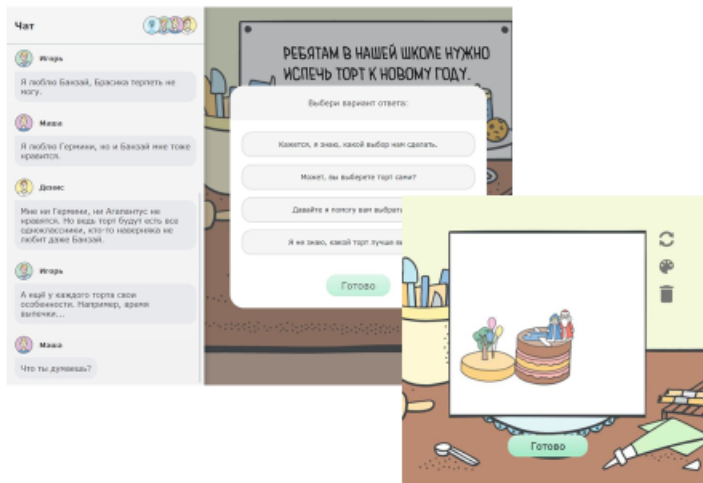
Чат

Игорь
Я люблю Банзай, Брасика терпеть не могу.

Маша
Я люблю Гермики, но и Банзай мне тоже нравится.

Денис
Мне ни Гермики, ни Агапантус не нравятся. Но ведь торт будут есть все одноклассники, кто-то наверняка не любит даже Банзай.

Игорь
А ещё у каждого торта свои особенности. Например, время выпечки...

Маша
Что ты думаешь?

РЕБЯТАМ В НАШЕЙ ШКОЛЕ НУЖНО ИСПЕЧЬ ТОРТ К НОВОМУ ГОДУ.

Выбери вариант ответа:

Кажется, я знаю, какой выбор нам сделать.

Может, вы выберете торт сами?

Давайте я помогу вам выбрат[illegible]

Я не знаю, какой торт лучше в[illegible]

Готово

Готово